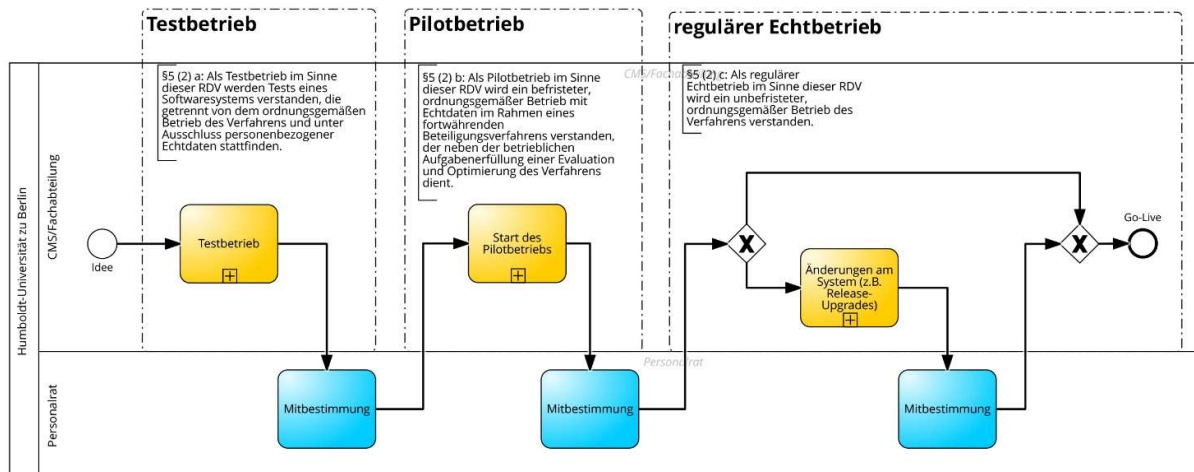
Testbetrieb

Pilotbetrieb

regulärer Echtbetrieb

Humboldt-Universität zu Berlin

CMS/Fachabteilung

CMS/Fachab

§5 (2) a: Als Testbetrieb im Sinne dieser RDV werden Tests eines Softwaresystems verstanden, die getrennt von dem ordnungsgemäßen Betrieb des Verfahrens und unter Ausschluss personenbezogener Echtdaten stattfinden.

§5 (2) b: Als Pilotbetrieb im Sinne dieser RDV wird ein befristeter, ordnungsgemäßer Betrieb mit Echtdaten im Rahmen eines fortwährenden Beteiligungsverfahrens verstanden, der neben der betrieblichen Aufgabenerfüllung einer Evaluation und Optimierung des Verfahrens dient.

§5 (2) c: Als regulärer Echtbetrieb im Sinne dieser RDV wird ein unbefristeter, ordnungsgemäßer Betrieb des Verfahrens verstanden.

Idee

Testbetrieb

Start des Pilotbetriebs

Änderungen am System (z.B. Release-Upgrades)

Go-Live

Personalrat

Personalrat

Mitbestimmung

Mitbestimmung

Mitbestimmung